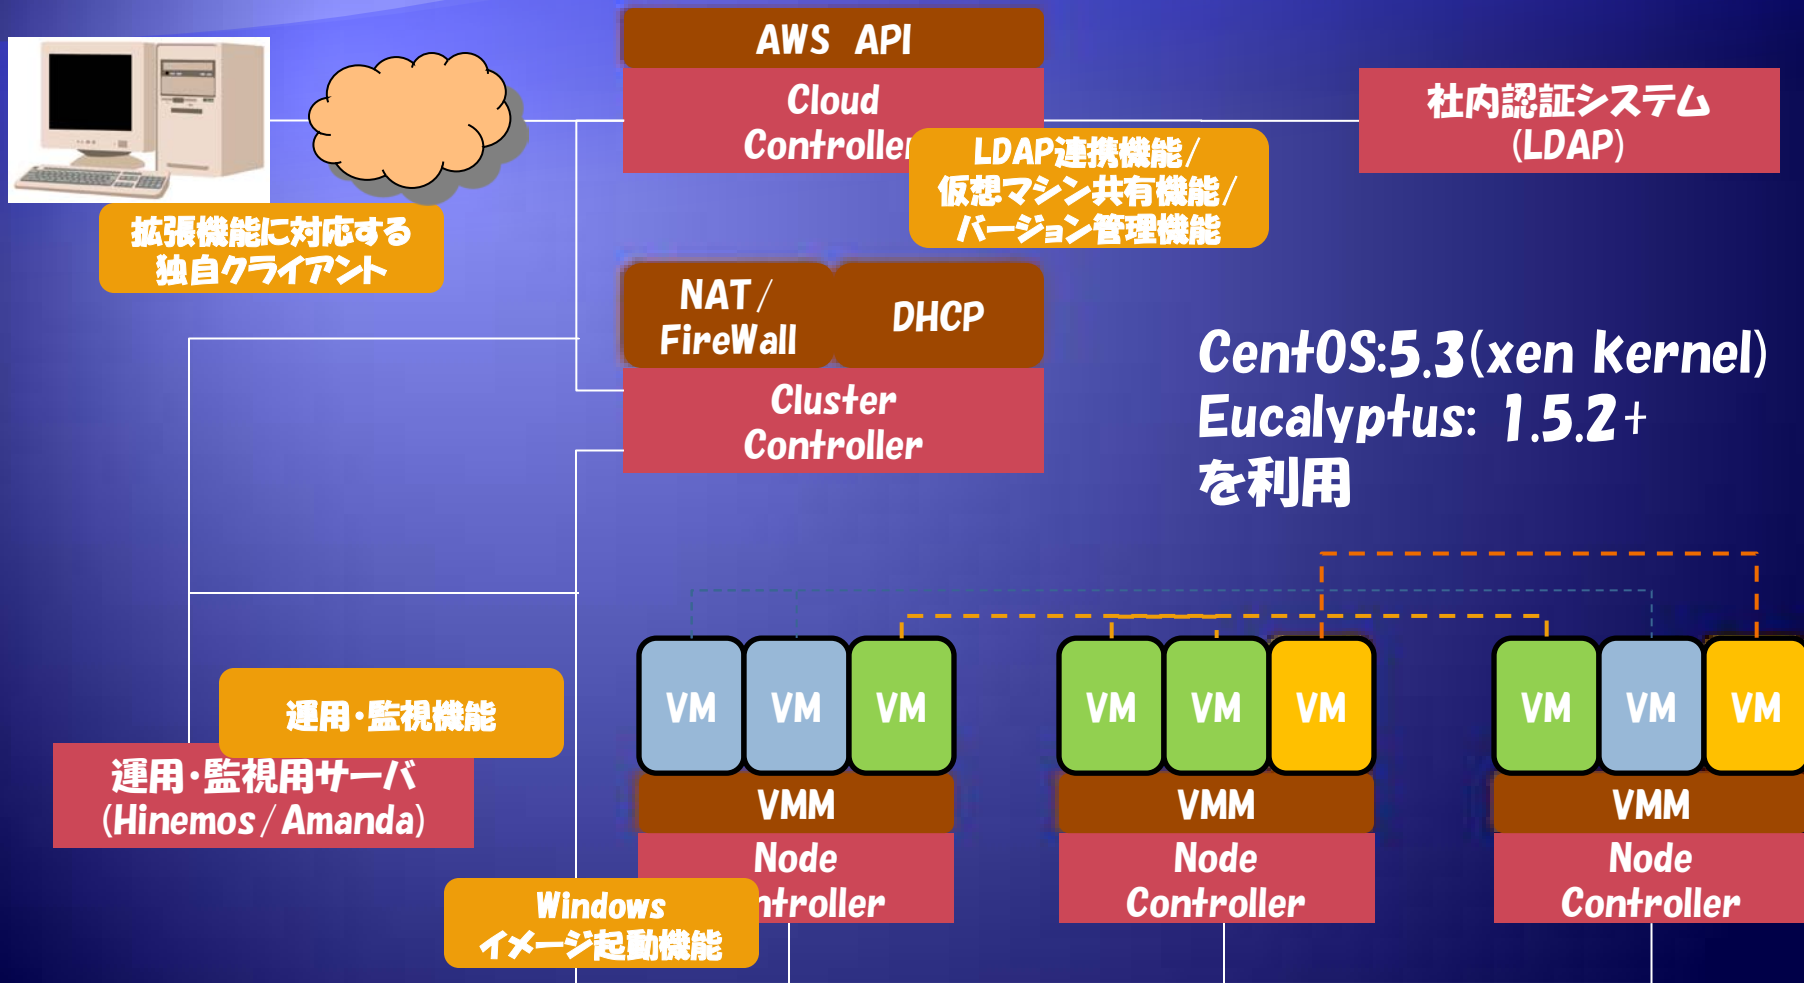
AWS API

Cloud Controller

LDAP連携機能/
仮想マシン共有機能/
バージョン管理機能

社内認証システム
(LDAP)

拡張機能に対応する
独自クライアント

NAT/
FireWall

DHCP

Cluster Controller

CentOS:5.3(xen kernel)
Eucalyptus: 1.5.2+
を利用

VM VM VM

VMM

Node
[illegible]ntroller

VM VM VM

VMM

Node
Controller

VM VM VM

VMM

Node
Controller

運用・監視機能

運用・監視用サーバ
(Hinemos/Amanda)

Windows
イメージ起動機能